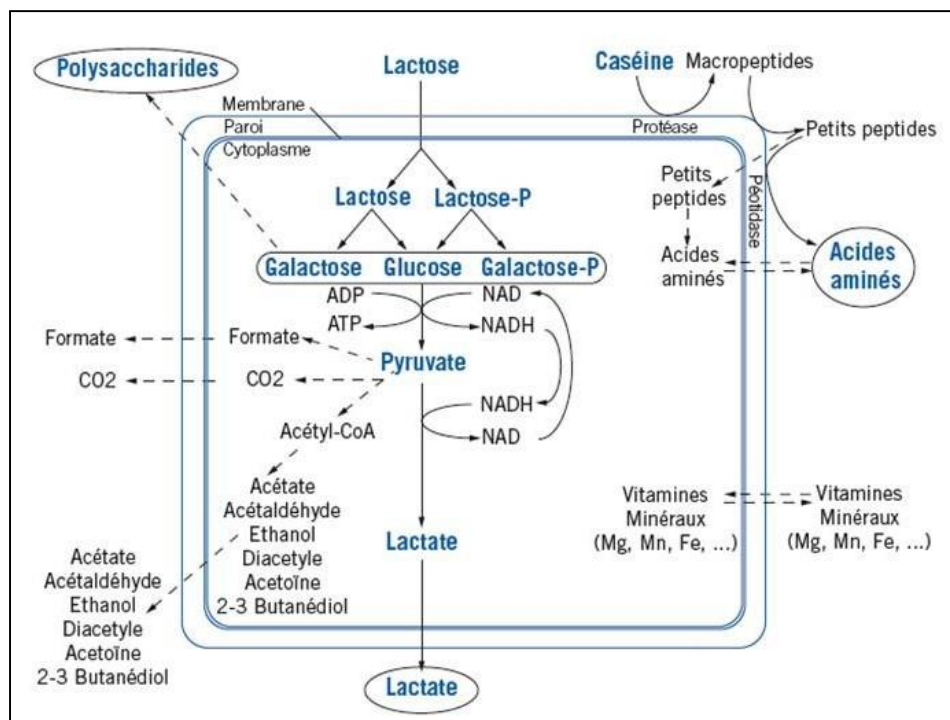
Polysaccharides

Lactose

Caséine Macropeptides

Membrane
Paroi
Cytoplasme

Protéase

Petits peptides

Petits peptides

Péotidase

Lactose Lactose-P

Acides aminés

Acides aminés

Galactose Glucose Galactose-P

ADP
ATP
NAD
NADH

Formate Formate

Pyruvate

CO2 CO2

NADH
NAD

Acétyl-CoA

Acétate
Acétaldéhyde
Ethanol
Diacetyle
Acetoïne
2-3 Butanédiol

Vitamines
Minéraux
(Mg, Mn, Fe, ...)

Vitamines
Minéraux
(Mg, Mn, Fe, ...)

Lactate

Acétate
Acétaldéhyde
Ethanol
Diacetyle
Acetoïne
2-3 Butanédiol

Lactate